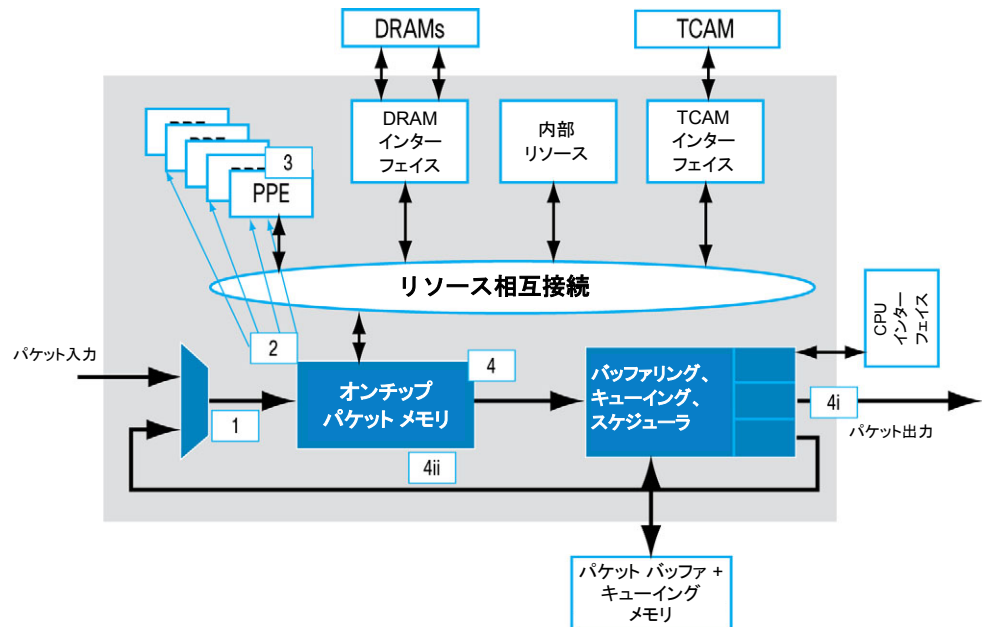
DRAMs

TCAM

DRAM
インター
フェイス

内部
リソース

TCAM
インター
フェイス

3

PPE

リソース相互接続

CPU
インター
フェイス

パケット入力

2

4

オンチップ
パケット メモリ

バッファリング、
キューイング、
スケジューラ

4i

パケット出力

1

4ii

パケット バッファ +
キューイング
メモリ